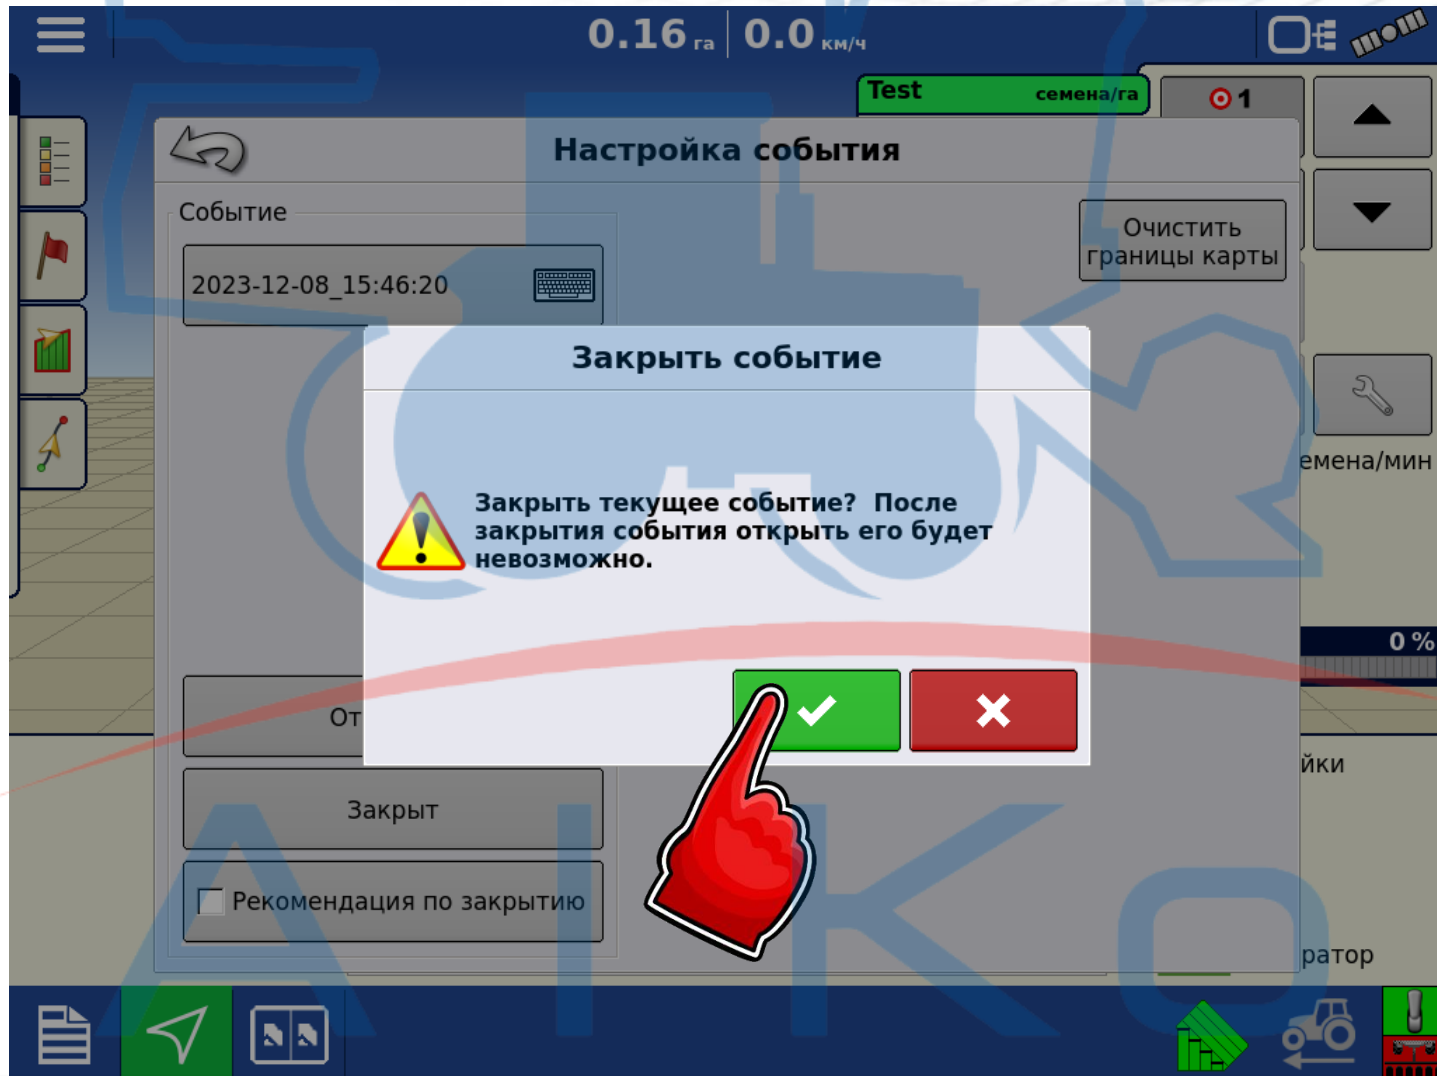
0.16 га | 0.0 км/ч

Test семена/га

1

Настройка события

Событие

2023-12-08_15:46:20

Очистить границы карты

емена/мин

0 %

йки

ратор

От

Закрыт

Рекомендация по закрытию

Закрыть событие

Закрыть текущее событие? После закрытия события открыть его будет невозможно.